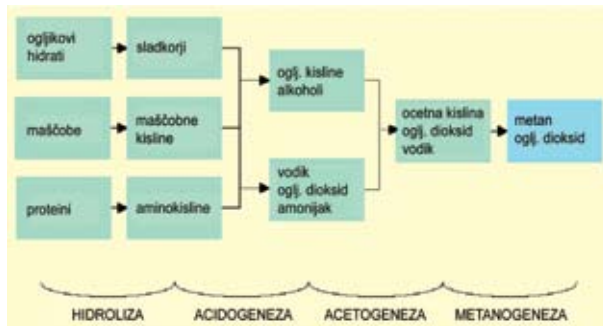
ogljikovi hidrati

sladkorji

maščobe

maščobne kisline

proteini

aminokisline

oglj. kisline alkoholi

vodik oglj. dioksid amonijak

ocetna kislina oglj. dioksid vodik

metan oglj. dioksid

HIDROLIZA

ACIDOGENEZA

ACETOGENEZA

METANOGENEZA